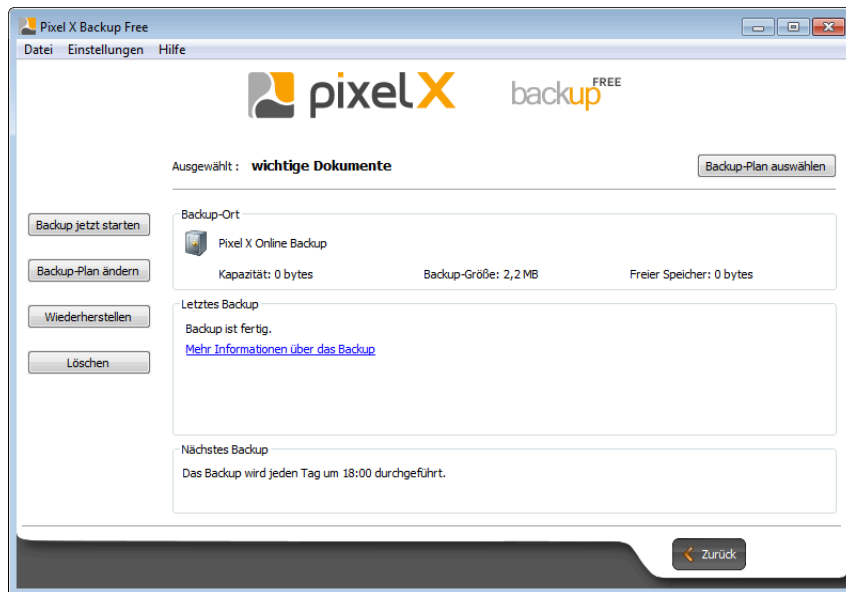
Pixel X Backup Free

Datei Einstellungen Hilfe

pixel X backup FREE

Ausgewählt : wichtige Dokumente

Backup-Plan auswählen

Backup jetzt starten

Backup-Plan ändern

Wiederherstellen

Löschen

Backup-Ort

Pixel X Online Backup

Kapazität: 0 bytes

Backup-Größe: 2,2 MB

Freier Speicher: 0 bytes

Letztes Backup

Backup ist fertig.

Mehr Informationen über das Backup

Nächstes Backup

Das Backup wird jeden Tag um 18:00 durchgeführt.

Zurück